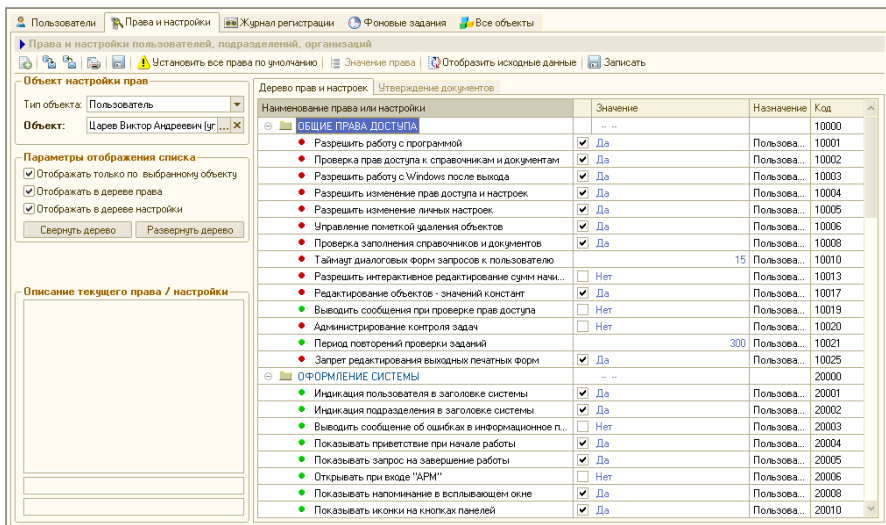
Пользователи | Права и настройки | Журнал регистрации | Фоновые задания | Все объекты

Права и настройки пользователей, подразделений, организаций

Установить все права по умолчанию | Значение права | Отобразить исходные данные | Записать

Объект настройки прав
Тип объекта: Пользователь
Объект: Царев Виктор Андреевич [уг ...

Параметры отображения списка
Отображать только по выбранному объекту
Отображать в дереве права
Отображать в дереве настройки
Свернуть дерево | Развернуть дерево

Описание текущего права / настройки

Дерево прав и настроек | Утверждение документов

| Наименование права или настройки | | Значение | Назначение | Код |
|---|---|---|---|---|
| ОБЩИЕ ПРАВА ДОСТУПА | | -- -- | | 10000 |
| Разрешить работу с программой | ✔ | Да | Пользова... | 10001 |
| Проверка прав доступа к справочникам и документам | ✔ | Да | Пользова... | 10002 |
| Разрешить работу с Windows после выхода | ✔ | Да | Пользова... | 10003 |
| Разрешить изменение прав доступа и настроек | ✔ | Да | Пользова... | 10004 |
| Разрешить изменение личных настроек | ✔ | Да | Пользова... | 10005 |
| Управление пометкой удаления объектов | ✔ | Да | Пользова... | 10006 |
| Проверка заполнения справочников и документов | ✔ | Да | Пользова... | 10008 |
| Таймаут диалоговых форм запросов к пользователю | | 15 | Пользова... | 10010 |
| Разрешить интерактивное редактирование сумм начи... | | Нет | Пользова... | 10013 |
| Редактирование объектов - значений констант | ✔ | Да | Пользова... | 10017 |
| Выводить сообщения при проверке прав доступа | | Нет | Пользова... | 10019 |
| Администрирование контроля задач | | Нет | Пользова... | 10020 |
| Период повторений проверки заданий | | 300 | Пользова... | 10021 |
| Запрет редактирования выходных печатных форм | ✔ | Да | Пользова... | 10025 |
| ОФОРМЛЕНИЕ СИСТЕМЫ | | -- -- | | 20000 |
| Индикация пользователя в заголовке системы | ✔ | Да | Пользова... | 20001 |
| Индикация подразделения в заголовке системы | ✔ | Да | Пользова... | 20002 |
| Выводить сообщение об ошибках в информационное п... | | Нет | Пользова... | 20003 |
| Показывать приветствие при начале работы | ✔ | Да | Пользова... | 20004 |
| Показывать запрос на завершение работы | ✔ | Да | Пользова... | 20005 |
| Открывать при входе "АРМ" | | Нет | Пользова... | 20006 |
| Показывать напоминание в всплывающем окне | ✔ | Да | Пользова... | 20008 |
| Показывать иконки на кнопках панелей | ✔ | Да | Пользова... | 20010 |